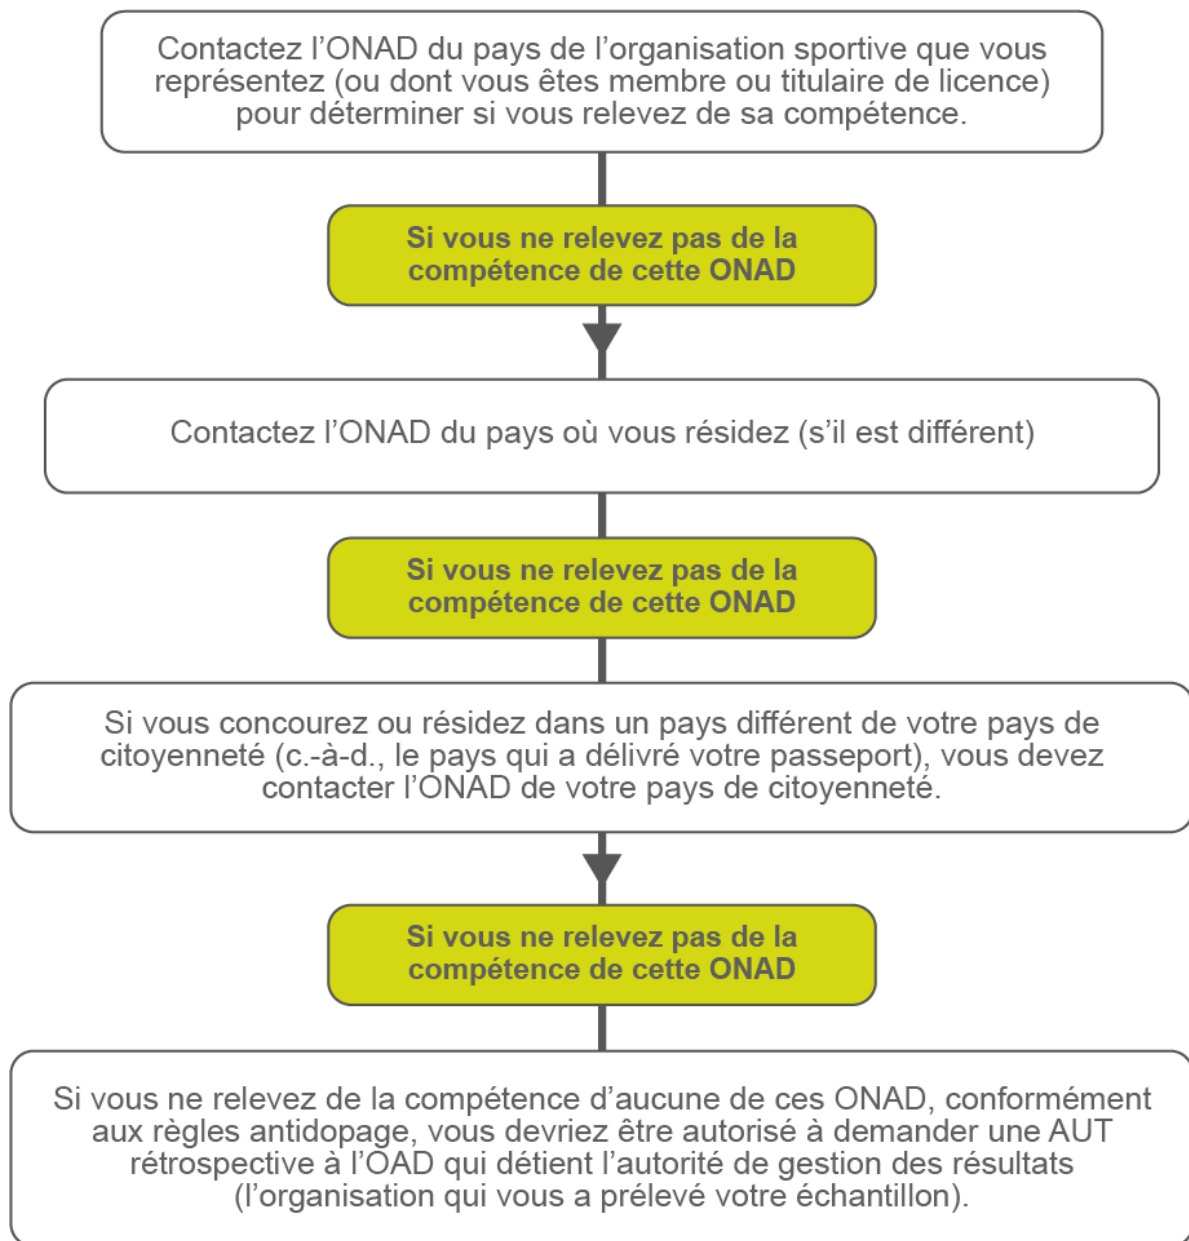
Contactez l’ONAD du pays de l’organisation sportive que vous représentez (ou dont vous êtes membre ou titulaire de licence) pour déterminer si vous relevez de sa compétence.

Si vous ne relevez pas de la compétence de cette ONAD

Contactez l’ONAD du pays où vous résidez (s’il est différent)

Si vous ne relevez pas de la compétence de cette ONAD

Si vous concourez ou résidez dans un pays différent de votre pays de citoyenneté (c.-à-d., le pays qui a délivré votre passeport), vous devez contacter l’ONAD de votre pays de citoyenneté.

Si vous ne relevez pas de la compétence de cette ONAD

Si vous ne relevez de la compétence d’aucune de ces ONAD, conformément aux règles antidopage, vous devriez être autorisé à demander une AUT rétrospective à l’OAD qui détient l’autorité de gestion des résultats (l’organisation qui vous a prélevé votre échantillon).